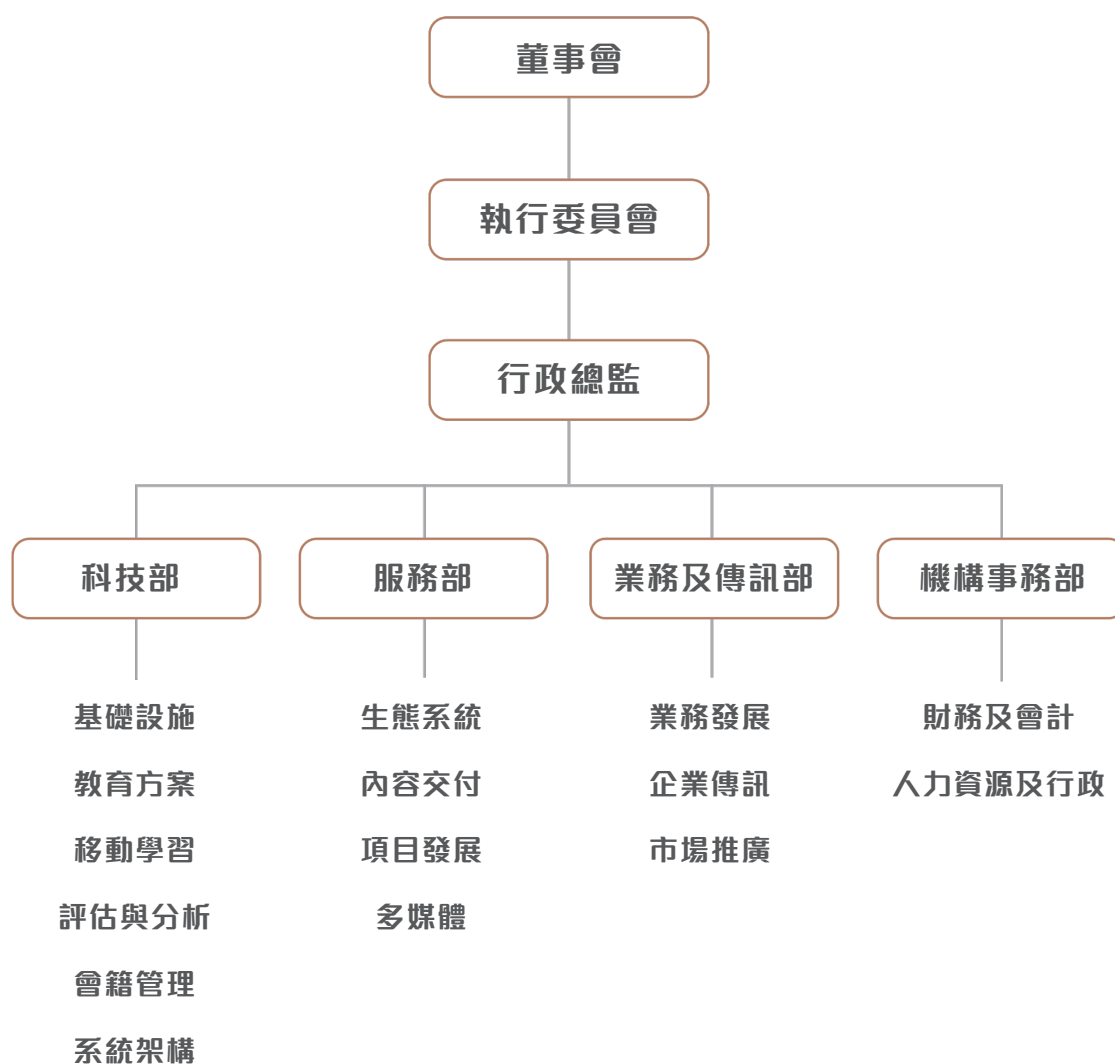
董事會

執行委員會

行政總監

科技部

服務部

業務及傳訊部

機構事務部

基礎設施

教育方案

移動學習

評估與分析

會籍管理

系統架構

生態系統

內容交付

項目發展

多媒體

業務發展

企業傳訊

市場推廣

財務及會計

人力資源及行政